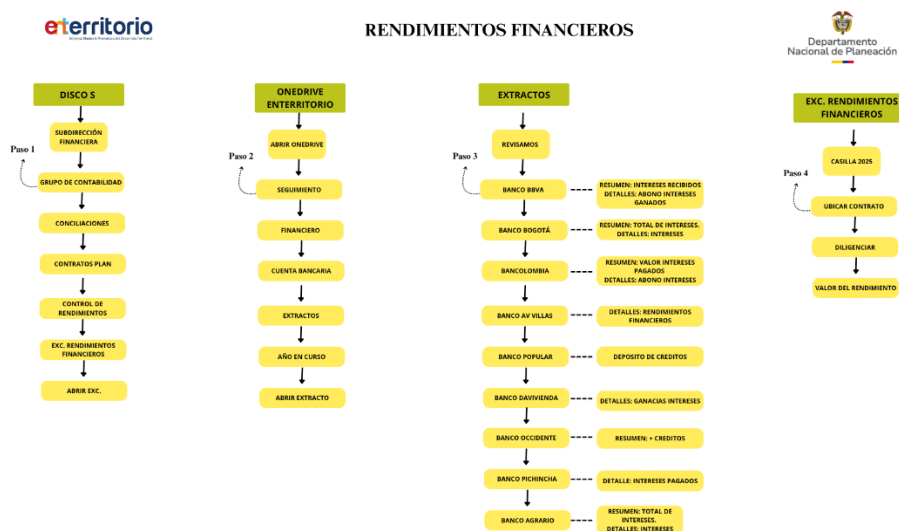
enterritorio

RENDIMIENTOS FINANCIEROS

Departamento Nacional de Planeación

DISCO S

Paso 1

SUBDIRECCIÓN FINANCIERA

GRUPO DE CONTABILIDAD

CONCILIACIONES

CONTRATOS PLAN

CONTROL DE RENDIMIENTOS

EXC. RENDIMIENTOS FINANCIEROS

ABRIR EXC.

ONEDRIVE ENTERRITORIO

Paso 2

ABRIR ONEDRIVE

SEGUIMIENTO

FINANCIERO

CUENTA BANCARIA

EXTRACTOS

AÑO EN CURSO

ABRIR EXTRACTO

EXTRACTOS

Paso 3

REVISAMOS

BANCO BBVA

RESUMEN: INTERESES RECIBIDOS
DETALLES: ABONO INTERESES GANADOS

BANCO BOGOTÁ

RESUMEN: TOTAL DE INTERESES.
DETALLES: INTERESES

BANCOLOMBIA

RESUMEN: VALOR INTERESES PAGADOS
DETALLES: ABONO INTERESES

BANCO AV VILLAS

DETALLES: RENDIMIENTOS FINANCIEROS

BANCO POPULAR

DEPOSITO DE CREDITOS

BANCO DAVIVIENDA

DETALLES: GANACIAS INTERESES

BANCO OCCIDENTE

RESUMEN: + CREDITOS

BANCO PICHINCHA

DETALLE: INTERESES PAGADOS

BANCO AGRARIO

RESUMEN: TOTAL DE INTERESES.
DETALLES: INTERESES

EXC. RENDIMIENTOS FINANCIEROS

Paso 4

CASILLA 2025

UBICAR CONTRATO

DILIGENCIAR

VALOR DEL RENDIMIENTO